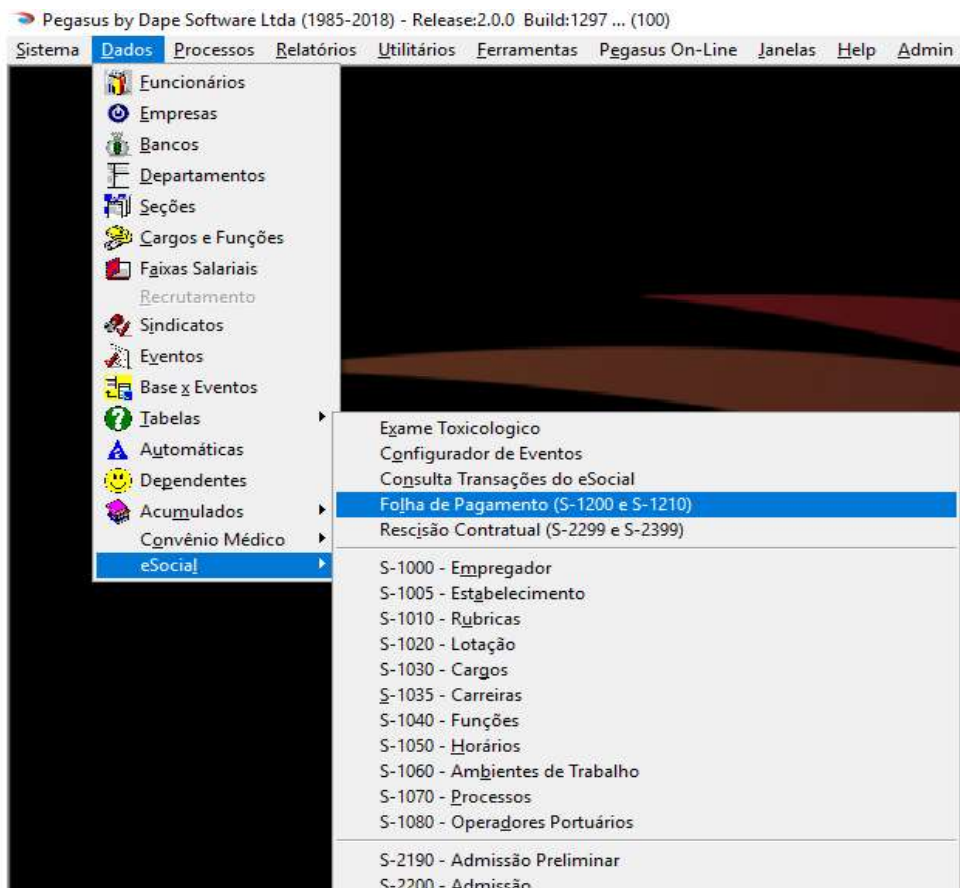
Pegasus by Dape Software Ltda (1985-2018) - Release:2.0.0 Build:1297 ... (100)

Sistema Dados Processos Relatórios Utilitários Ferramentas Pegasus On-Line Janelas Help Admin

Funcionários
Empresas
Bancos
Departamentos
Seções
Cargos e Funções
Faixas Salariais
Recrutamento
Sindicatos
Eventos
Base x Eventos
Tabelas
Automáticas
Dependentes
Acumulados
Convênio Médico
eSocial

Exame Toxicologico
Configurador de Eventos
Consulta Transações do eSocial
Folha de Pagamento (S-1200 e S-1210)
Rescisão Contratual (S-2299 e S-2399)
S-1000 - Empregador
S-1005 - Estabelecimento
S-1010 - Rubricas
S-1020 - Lotação
S-1030 - Cargos
S-1035 - Carreiras
S-1040 - Funções
S-1050 - Horários
S-1060 - Ambientes de Trabalho
S-1070 - Processos
S-1080 - Operadores Portuários
S-2190 - Admissão Preliminar
S-2200 - Admissão